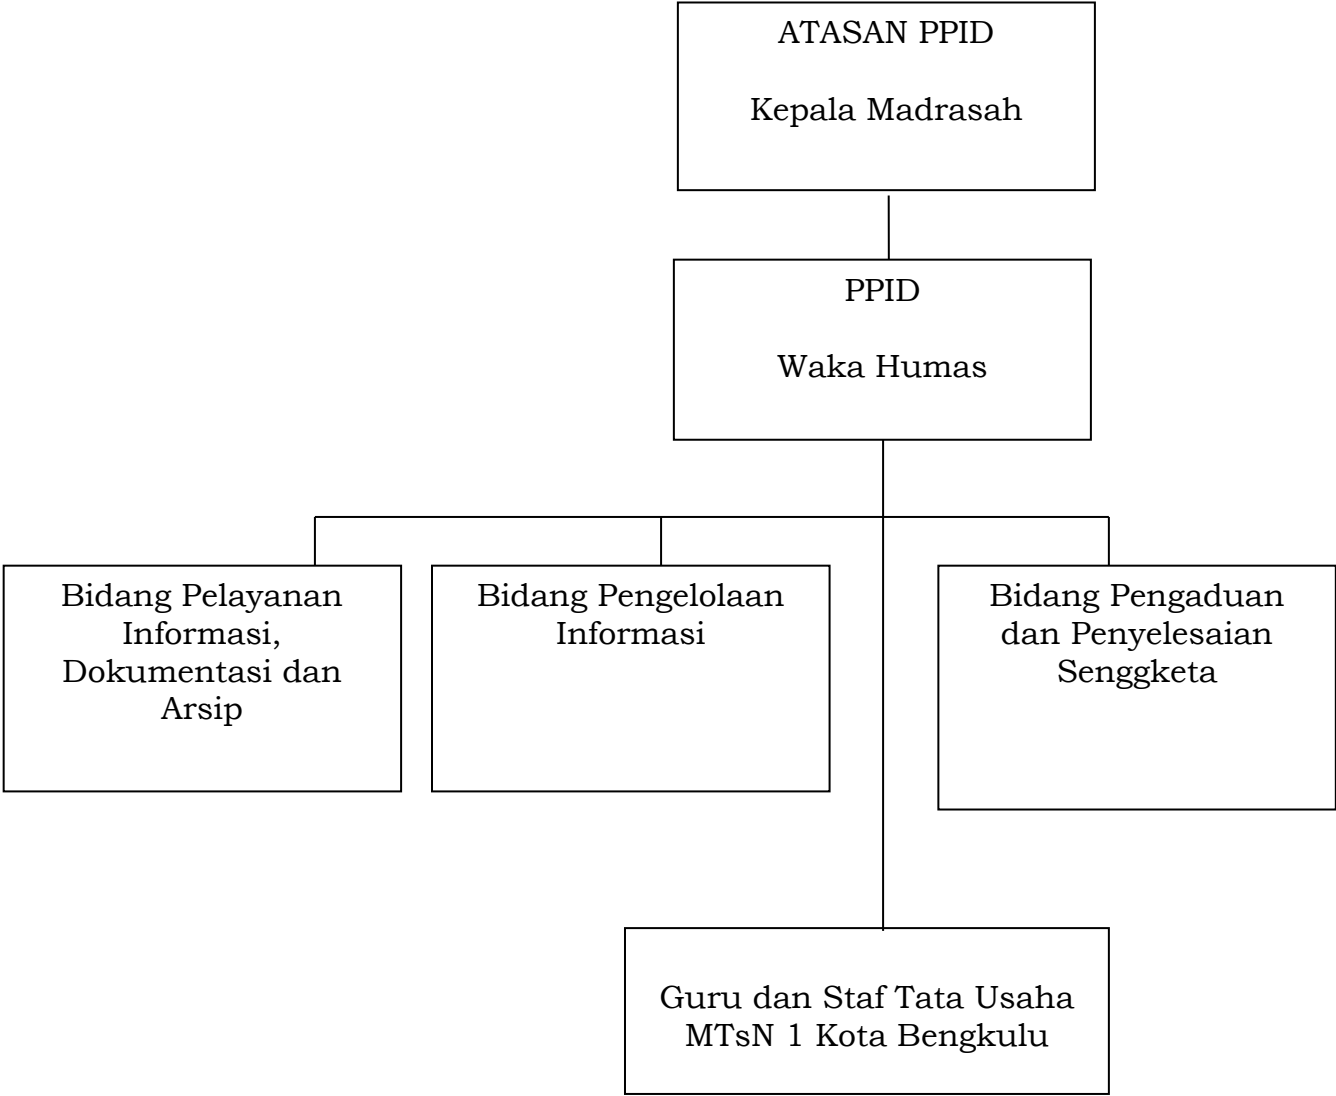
ATASAN PPID

Kepala Madrasah

PPID

Waka Humas

Bidang Pelayanan Informasi, Dokumentasi dan Arsip

Bidang Pengelolaan Informasi

Bidang Pengaduan dan Penyelesaian Senggketa

Guru dan Staf Tata Usaha MTsN 1 Kota Bengkulu